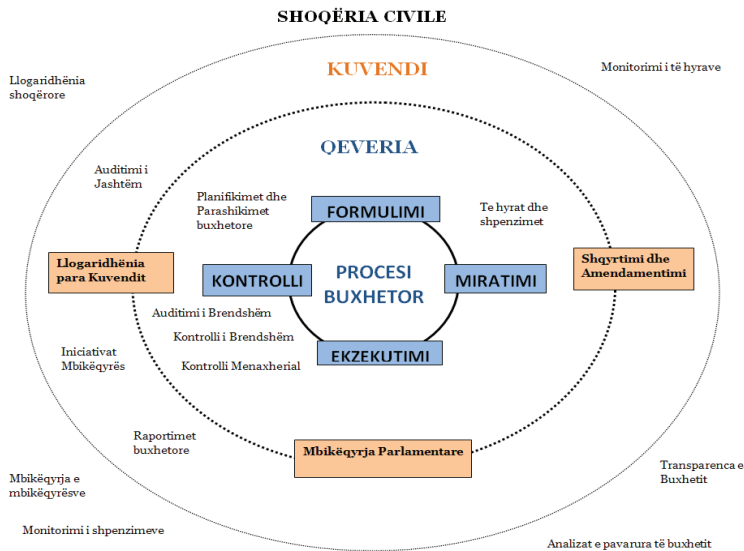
SHOQËRIA CIVILE

Llogaridhënia shoqërore

KUVENDI

Monitorimi i të hyrave

QEVERIA

Auditimi i Jashtëm

Planifikimet dhe Parashikimet buxhetore

FORMULIMI

Te hyrat dhe shpenzimet

Llogaridhënia para Kuvendit

KONTROLLI

PROCESI BUXHETOR

MIRATIMI

Shqyrtimi dhe Amendamentimi

Auditimi i Brendshëm

Kontrolli i Brendshëm

Kontrolli Menaxherial

EKZEKUTIMI

Iniciativat Mbikëqyrës

Raportimet buxhetore

Mbikëqyrja Parlamentare

Mbikëqyrja e mbikëqyrësve

Transparenca e Buxhetit

Monitorimi i shpenzimeve

Analizat e pavarura të buxhetit